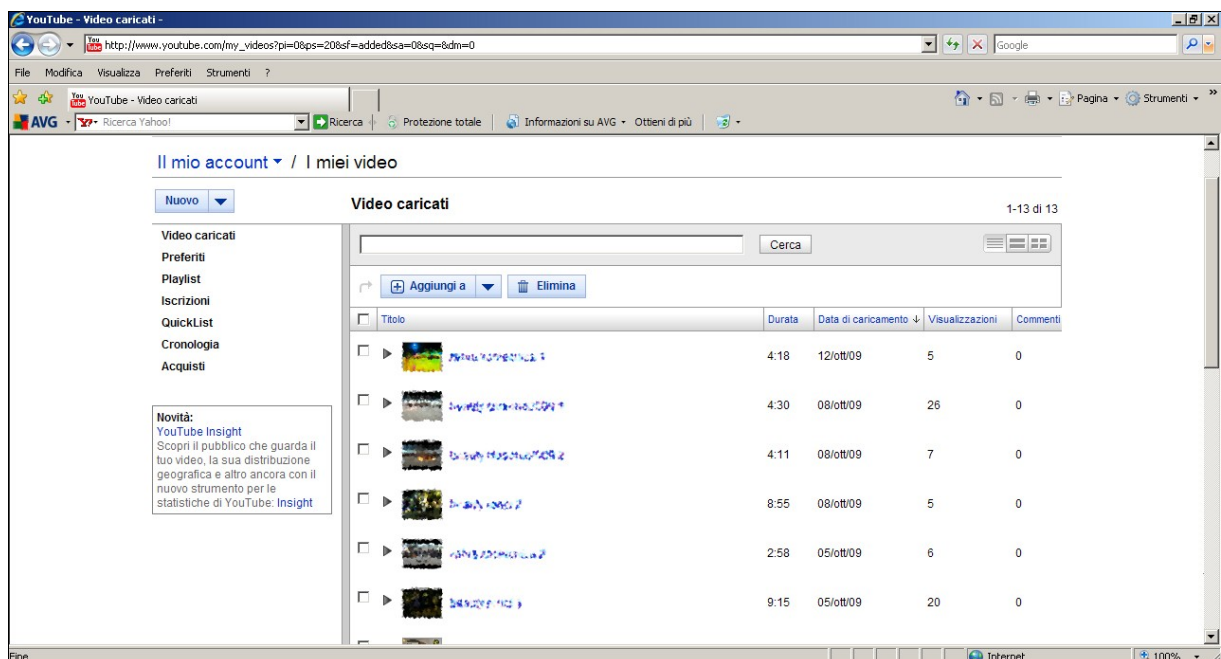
YouTube - Video caricati -

http://www.youtube.com/my_videos?pi=0&ps=20&sf=added&sa=0&sq=&dm=0

Google

File Modifica Visualizza Preferiti Strumenti ?

YouTube - Video caricati

Pagina Strumenti

AVG Ricerca Yahoo! Ricerca Protezione totale Informazioni su AVG Ottieni di più

Il mio account / I miei video

Nuovo

Video caricati

1-13 di 13

Video caricati
Preferiti
Playlist
Iscrizioni
QuickList
Cronologia
Acquisti

Cerca

Aggiungi a Elimina

Novità:
YouTube Insight
Scopri il pubblico che guarda il tuo video, la sua distribuzione geografica e altro ancora con il nuovo strumento per le statistiche di YouTube: Insight

| Titolo | Durata | Data di caricamento | Visualizzazioni | Commenti |
|---|---|---|---|---|
| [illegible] | 4:18 | 12/ott/09 | 5 | 0 |
| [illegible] | 4:30 | 08/ott/09 | 26 | 0 |
| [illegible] | 4:11 | 08/ott/09 | 7 | 0 |
| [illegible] | 8:55 | 08/ott/09 | 5 | 0 |
| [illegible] | 2:58 | 05/ott/09 | 6 | 0 |
| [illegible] | 9:15 | 05/ott/09 | 20 | 0 |

Fine Internet 100%